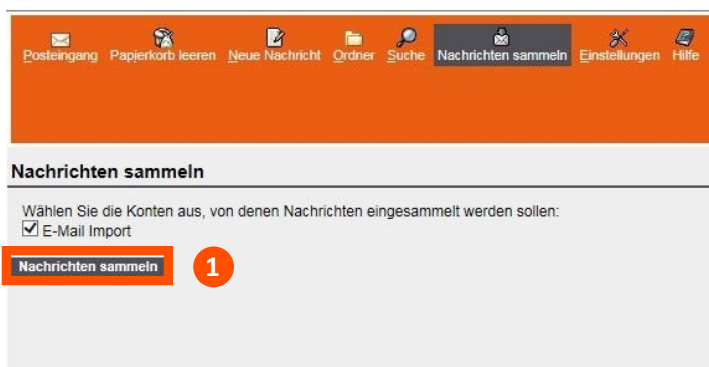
Posteingang Papierkorb leeren Neue Nachricht Ordner Suche Nachrichten sammeln Einstellungen Hilfe

Nachrichten sammeln

Wählen Sie die Konten aus, von denen Nachrichten eingesammelt werden sollen:
☑ E-Mail Import

Nachrichten sammeln

1